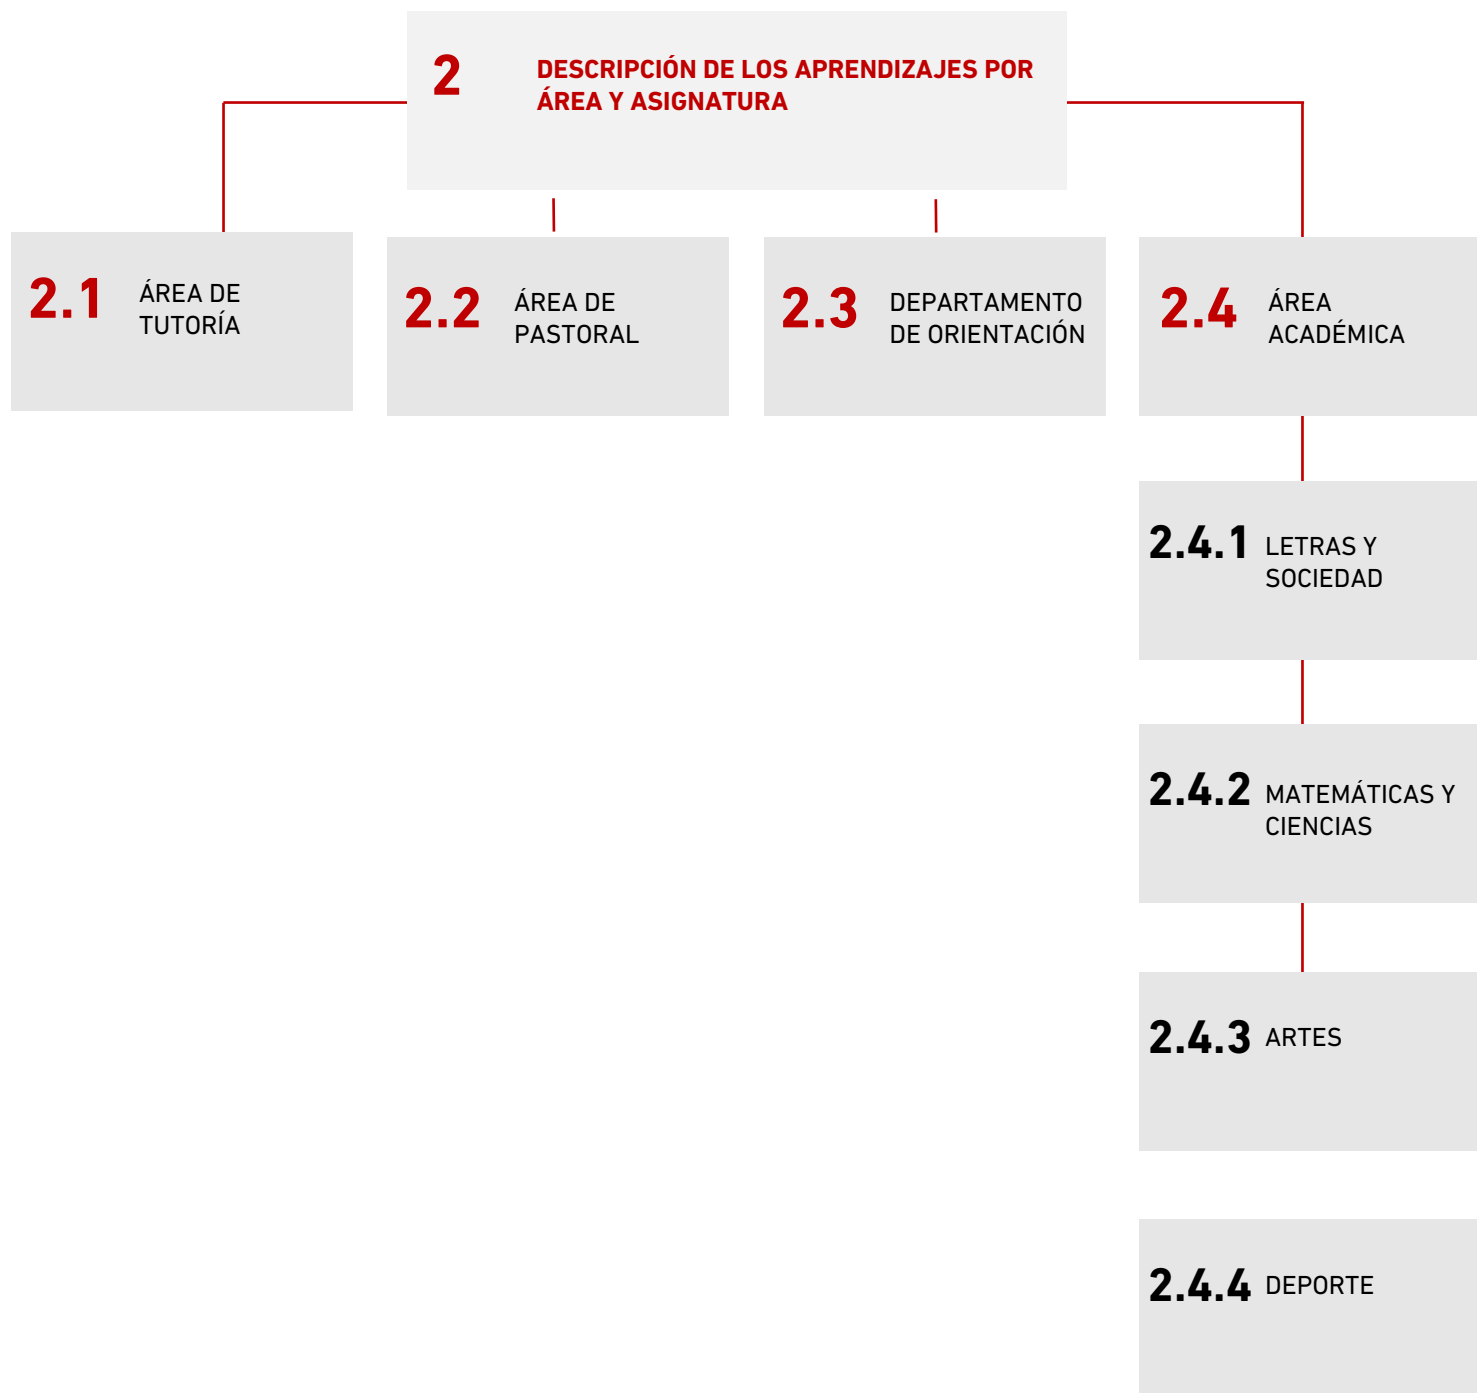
2 DESCRIPCIÓN DE LOS APRENDIZAJES POR ÁREA Y ASIGNATURA

2.1 ÁREA DE TUTORÍA

2.2 ÁREA DE PASTORAL

2.3 DEPARTAMENTO DE ORIENTACIÓN

2.4 ÁREA ACADÉMICA

2.4.1 LETRAS Y SOCIEDAD

2.4.2 MATEMÁTICAS Y CIENCIAS

2.4.3 ARTES

2.4.4 DEPORTE